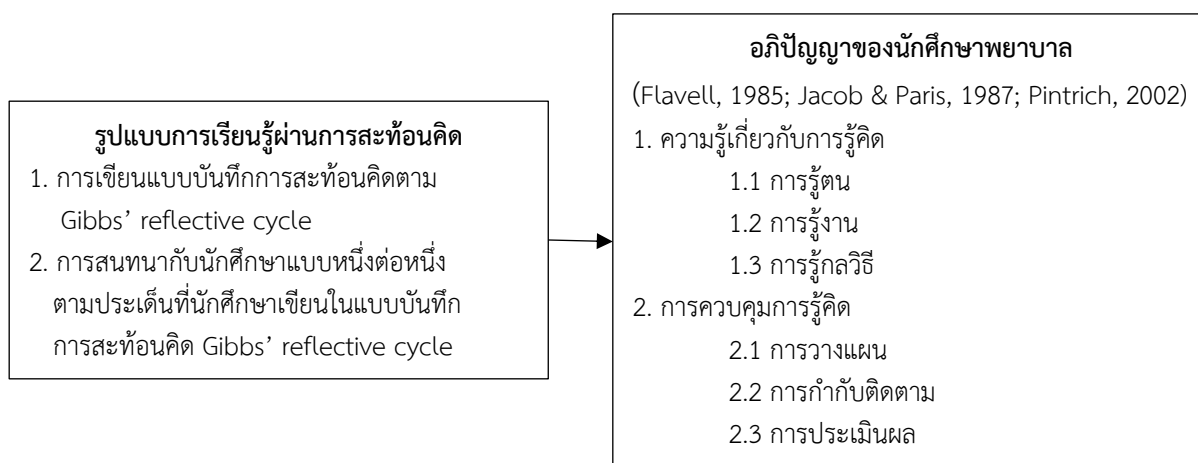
รูปแบบการเรียนรู้ผ่านการสะท้อนคิด
1. การเขียนแบบบันทึกการสะท้อนคิดตาม Gibbs' reflective cycle
2. การสนทนากับนักศึกษาแบบหนึ่งต่อหนึ่งตามประเด็นที่นักศึกษาเขียนในแบบบันทึกการสะท้อนคิด Gibbs' reflective cycle

อภิปัญญาของนักศึกษาพยาบาล
(Flavell, 1985; Jacob & Paris, 1987; Pintrich, 2002)
1. ความรู้เกี่ยวกับการรู้คิด
1.1 การรู้ตน
1.2 การรู้งาน
1.3 การรู้กลวิธี
2. การควบคุมการรู้คิด
2.1 การวางแผน
2.2 การกำกับติดตาม
2.3 การประเมินผล